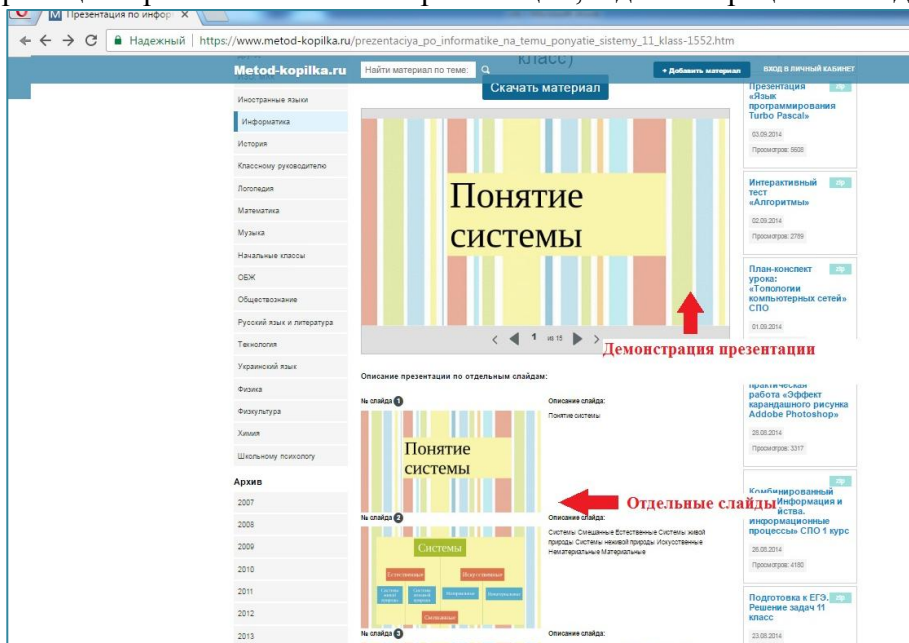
M Презентация по инфор ×

← → C Надежный | https://www.metod-kopilka.ru/prezentaciya_po_informatike_na_temu_ponyatie_sistemy_11_klass-1552.htm

Metod-kopilka.ru Найти материал по теме: + Добавить материал ВХОД В ЛИЧНЫЙ КАБИНЕТ

класс)

Скачать материал

Иностранные языки
Информатика
История
Классному руководителю
Логопедия
Математика
Музыка
Начальные классы
ОБЖ
Обществознание
Русский язык и литература
Технология
Украинский язык
Физика
Физкультура
Химия
Школьному психологу

Архив
2007
2008
2009
2010
2011
2012
2013

Понятие системы

< 1 из 15 >

Демонстрация презентации

Описание презентации по отдельным слайдам:

№ слайда 1
Понятие системы
Описание слайда:
Понятие системы

Отдельные слайды

№ слайда 2
Системы
Естественные
Искусственные
Описание слайда:
Системы Смешанные Естественные Системы живой природы Системы неживой природы Искусственные Нематериальные Материальные

№ слайда 3
Описание слайда:

Презентация «Язык программирования Turbo Pascal» ppt
03.09.2014
Просмотров: 5608

Интерактивный тест «Алгоритмы» ppt
02.09.2014
Просмотров: 2759

План-конспект урока: «Топологии компьютерных сетей» СПО ppt
01.09.2014

практическая работа «Эффект карандашного рисунка Addobe Photoshop»
26.08.2014
Просмотров: 3317

Комбинированный ppt
информация и
йства.
информационные процессы» СПО 1 курс
26.08.2014
Просмотров: 4180

Подготовка к ЕГЭ. Решение задач 11 класс ppt
23.08.2014